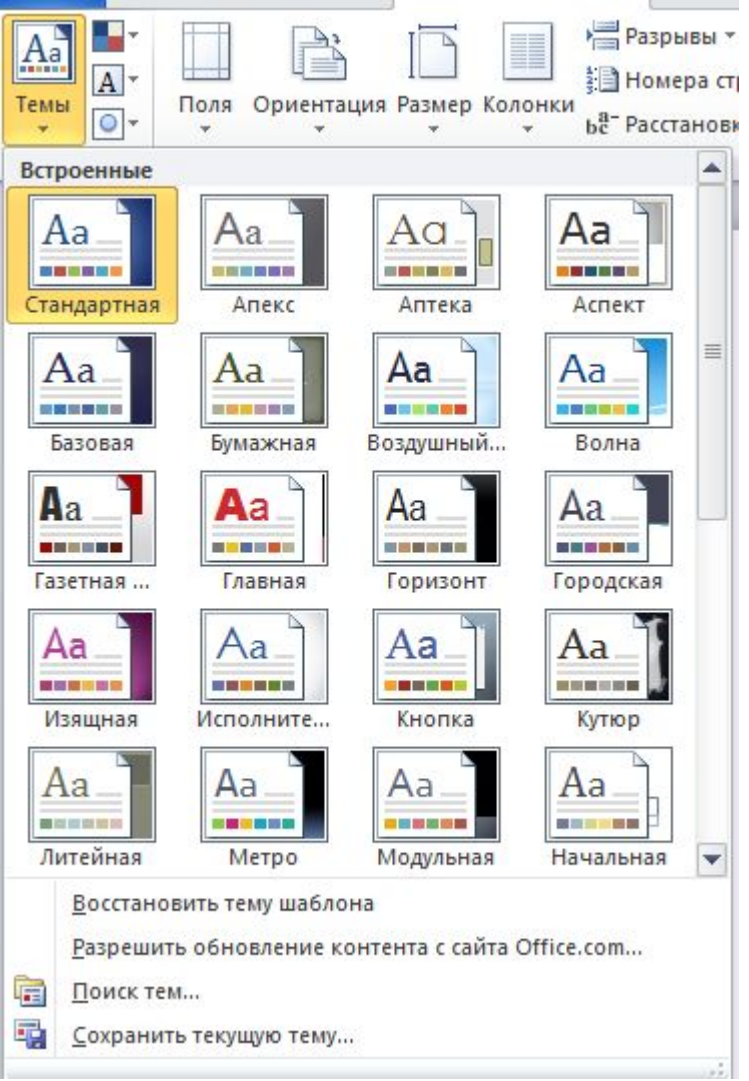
Aa
Темы
A
Поля
Ориентация
Размер
Колонки
Разрывы
Номера стр
Расстановк

Встроенные

| Aa | Aa | Aa | Aa |
|---|---|---|---|
| Стандартная | Апекс | Аптека | Аспект |
| Базовая | Бумажная | Воздушный... | Волна |
| Газетная ... | Главная | Горизонт | Городская |
| Изящная | Исполните... | Кнопка | Кутюр |
| Литейная | Метро | Модульная | Начальная |

Восстановить тему шаблона
Разрешить обновление контента с сайта Office.com...
Поиск тем...
Сохранить текущую тему...